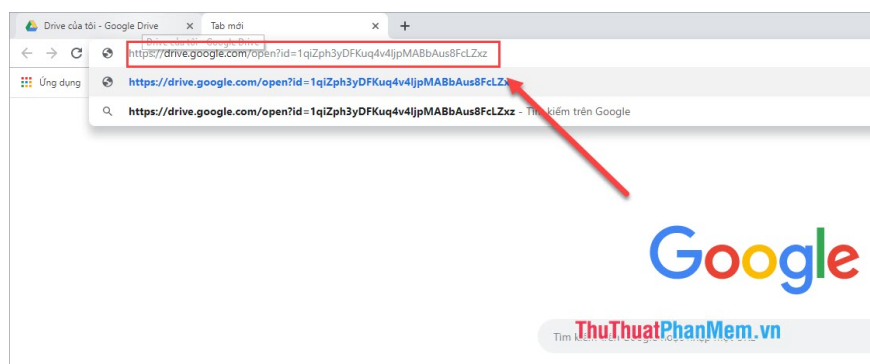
Drive của tôi - Google Drive ×
Tab mới ×
+
Drive của tôi - Google Drive
https://drive.google.com/open?id=1qiZph3yDFKuq4v4ljpMABbAus8FcLZxz
Ứng dụng
https://drive.google.com/open?id=1qiZph3yDFKuq4v4ljpMABbAus8FcLZxz
https://drive.google.com/open?id=1qiZph3yDFKuq4v4ljpMABbAus8FcLZxz - Tìm kiếm trên Google
Google
Tìm kiếm trên Google hoặc nhập URL
ThuThuatPhanMem.vn